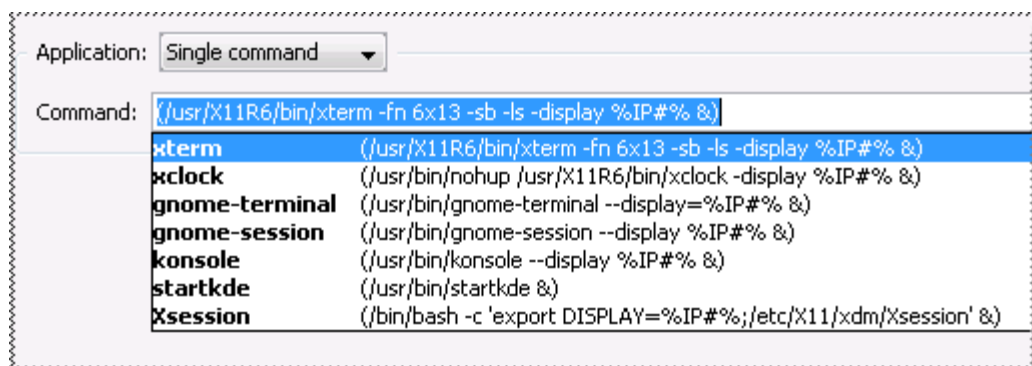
Application: Single command

Command: (/usr/X11R6/bin/xterm -fn 6x13 -sb -ls -display %IP#% &)

| | |
|---|---|
| **xterm** | (/usr/X11R6/bin/xterm -fn 6x13 -sb -ls -display %IP#% &) |
| **xclock** | (/usr/bin/nohup /usr/X11R6/bin/xclock -display %IP#% &) |
| **gnome-terminal** | (/usr/bin/gnome-terminal --display=%IP#% &) |
| **gnome-session** | (/usr/bin/gnome-session --display %IP#% &) |
| **konsole** | (/usr/bin/konsole --display %IP#% &) |
| **startkde** | (/usr/bin/startkde &) |
| **Xsession** | (/bin/bash -c 'export DISPLAY=%IP#%;/etc/X11/xdm/Xsession' &) |